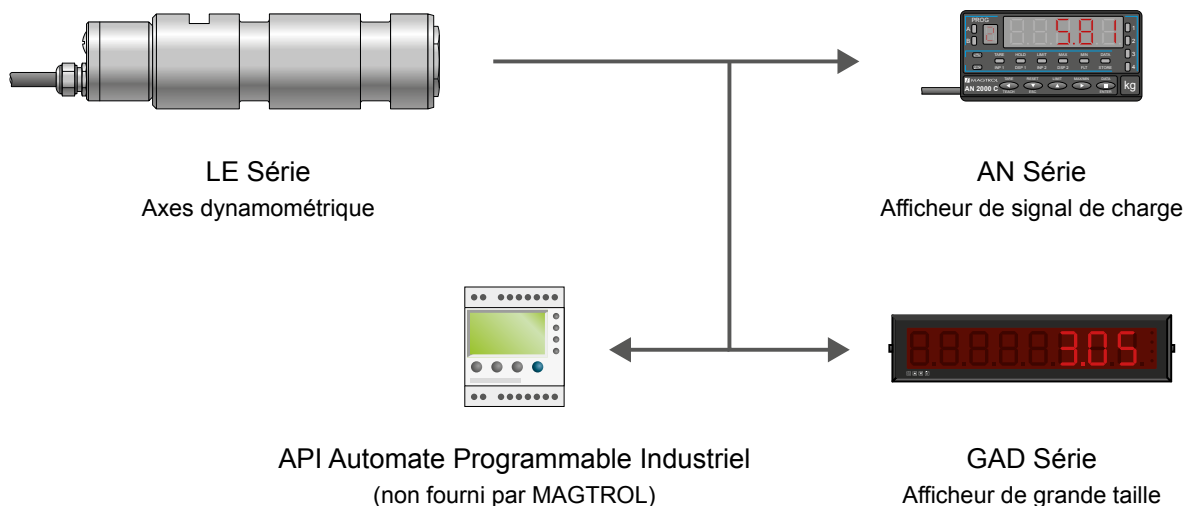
LE Série
Axes dynamométrique

PROG
5.81
TARE HOLD LIMIT MAX MIN DATA
INP 1 DSP 1 INP 2 DSP 2 FLT STORE
MAGTROL
AN 2000 C
kg

AN Série
Afficheur de signal de charge

3.05

API Automate Programmable Industriel
(non fourni par MAGTROL)

GAD Série
Afficheur de grande taille